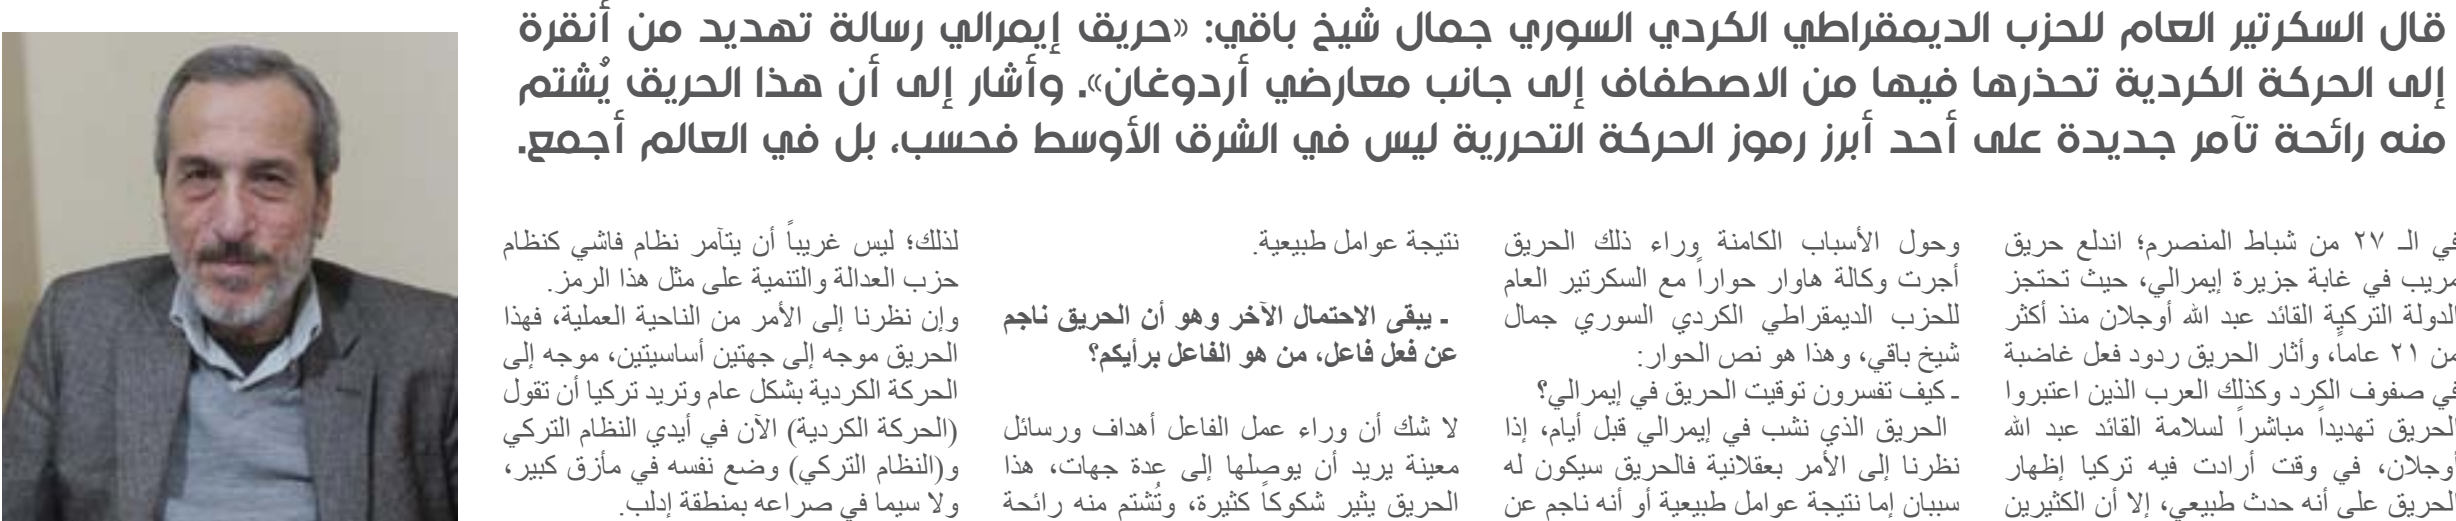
قال السكرتير العام للحزب الديمقراطي الكردي السوري جمال شيخ باقي: «حريق إيمرالي رسالة تهديد من أنقرة إلى الحركة الكردية تحذرها فيها من الاصطفاف إلى جانب معارضي أردوغان». وأشار إلى أن هذا الحريق يُشتم منه رائحة تآمر جديدة على أحد أبرز رموز الحركة التحررية ليس في الشرق الأوسط فحسب، بل في العالم أجمع.

في الـ ٢٧ من شباط المنصرم؛ اندلع حريق مريب في غابة جزيرة إيمرالي، حيث تحتجز الدولة التركية القائد عبد الله أوجلان منذ أكثر من ٢١ عاماً، وأثار الحريق ردود فعل غاضبة في صفوف الكرد وكذلك العرب الذين اعتبروا الحريق تهديداً مباشراً لسلامة القائد عبد الله أوجلان، في وقت أرادت فيه تركيا إظهار الحريق على أنه حدث طبيعي، إلا أن الكثيرين

وحول الأسباب الكامنة وراء ذلك الحريق أجرت وكالة هاوار حواراً مع السكرتير العام للحزب الديمقراطي الكردي السوري جمال شيخ باقي، وهذا هو نص الحوار:

ـ كيف تفسرون توقيت الحريق في إيمرالي؟

الحريق الذي نشب في إيمرالي قبل أيام، إذا نظرنا إلى الأمر بعقلانية فالحريق سيكون له سببان إما نتيجة عوامل طبيعية أو أنه ناجم عن

نتيجة عوامل طبيعية.

ـ يبقى الاحتمال الآخر وهو أن الحريق ناجم عن فعل فاعل، من هو الفاعل برأيكم؟

لا شك أن وراء عمل الفاعل أهداف ورسائل معينة يريد أن يوصلها إلى عدة جهات، هذا الحريق يثير شكوكاً كثيرة، وتُشتم منه رائحة

لذلك؛ ليس غريباً أن يتآمر نظام فاشي كنظام حزب العدالة والتنمية على مثل هذا الرمز.

وإن نظرنا إلى الأمر من الناحية العملية، فهذا الحريق موجه إلى جهتين أساسيتين، موجه إلى الحركة الكردية بشكل عام وتريد تركيا أن تقول (الحركة الكردية) الآن في أيدي النظام التركي و(النظام التركي) وضع نفسه في مأزق كبير، ولا سيما في صراعه بمنطقة إدلب.